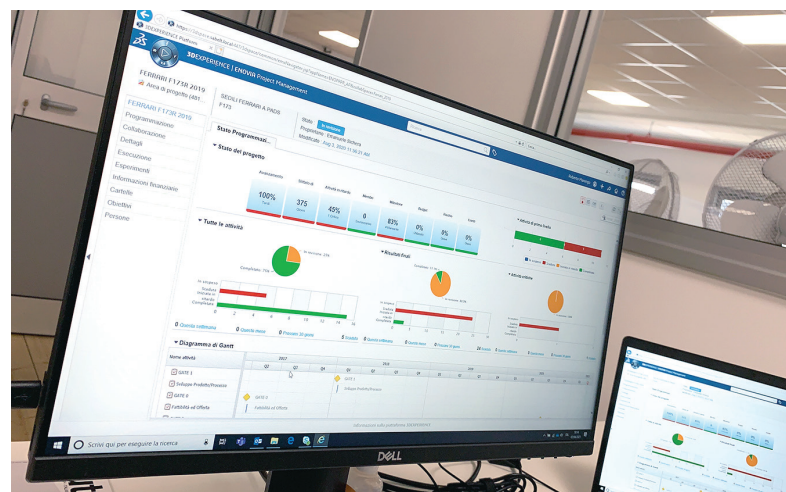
3DEXPERIENCE | ENOVIA Project Management

FERRARI F173R 2019
Area di progetto (481...

FERRARI F173R 2019
Programmazione
Collaborazione
Dettagli
Esecuzione
Esperimenti
Informazioni finanziarie
Cartelle
Obiettivi
Persone

SEDILI FERRARI A PADS
F173

Stato
Proprietario Emanuele Barbera
Modificato Aug 3, 2020 11:56:31 AM

Stato Programmazi...

Stato del progetto

| Avanzamento | Sintesi di | Attività in ritardo | Mancano | Milestone | Budget | Rischi | Issues |
|---|---|---|---|---|---|---|---|
| 100% | 375 | 45% | 0 | 83% | 0% | 0% | 0% |

Tutte le attività

Completato 75%
In ritardo 25%

In sospeso
Scaduto
Imminente
Completato

Risultati finali

Attività a rischio

0 Questa settimana
0 Questo mese
0 Prossimi 30 giorni

Diagramma di Gantt

Nome attività
2017
Q2 Q3 Q4
GATE 1
Sviluppo Prodotto/Processo
GATE 0
Fattibilità ed Offerta

Scrivi qui per eseguire la ricerca

DELL